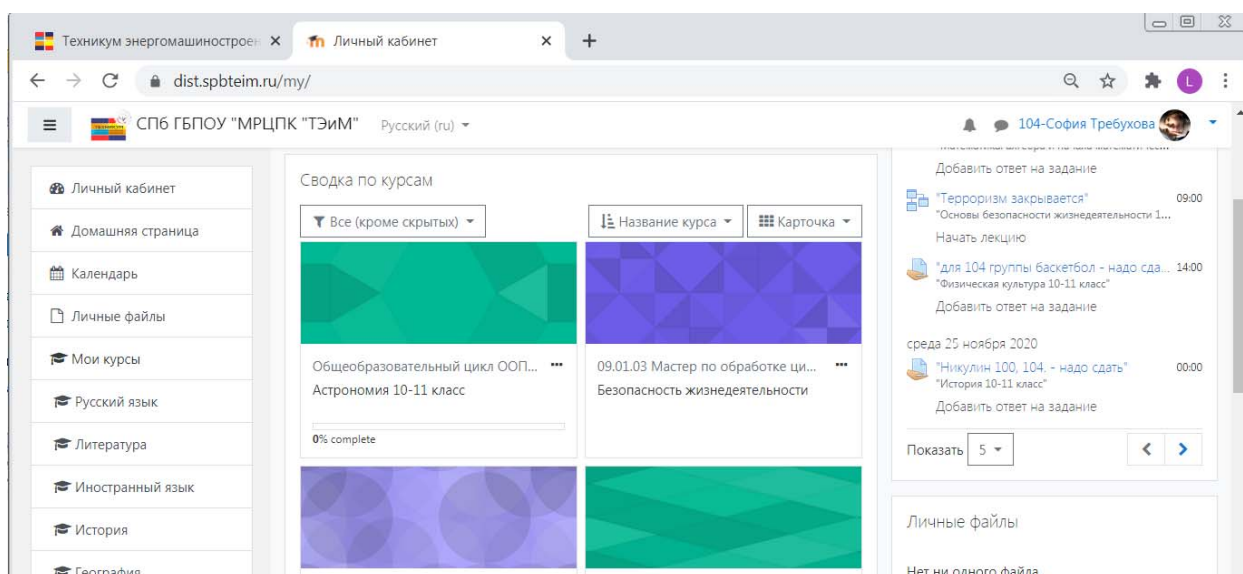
Техникум энергомашиностроен ×
Личный кабинет ×
+
dist.spbteim.ru/my/
L
СПб ГБПОУ "МРЦПК "ТЭиМ" Русский (ru)
104-София Требухова

Личный кабинет
Домашняя страница
Календарь
Личные файлы
Мои курсы
Русский язык
Литература
Иностранный язык
История
География

Сводка по курсам
Все (кроме скрытых)
Название курса
Карточка

Общеобразовательный цикл ООП... •••
Астрономия 10-11 класс
0% complete

09.01.03 Мастер по обработке ци... •••
Безопасность жизнедеятельности

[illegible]
Добавить ответ на задание
"Терроризм закрывается" 09:00
"Основы безопасности жизнедеятельности 1...
Начать лекцию
"для 104 группы баскетбол - надо сда... 14:00
"Физическая культура 10-11 класс"
Добавить ответ на задание
среда 25 ноября 2020
"Никулин 100, 104. - надо сдать" 00:00
"История 10-11 класс"
Добавить ответ на задание
Показать 5

Личные файлы
Нет ни одного файла